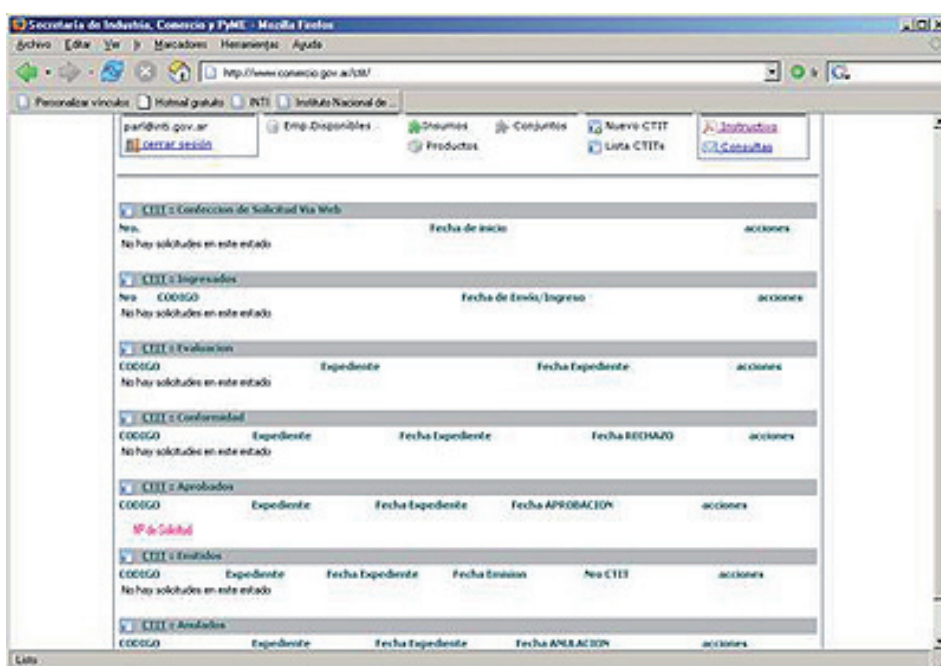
Secretaria de Industria, Comercio y PyME - Mozilla Firefox

Archivo Editar Ver Ir Marcadores Herramientas Ayuda

http://www.comercio.gov.ar/ctit/

Personalizar vínculos Hotmail gratuito INTI Instituto Nacional de ...

parl@inti.gov.ar
cerrar sesión

Emp.Disponibles

Insumos
Productos

Conjuntos

Nuevo CTIT
Lista CTITs

Instructivos
Consultas

CTIT : Confeccion de Solicitud Via Web

Nro. | Fecha de inicio | acciones

No hay solicitudes en este estado

CTIT : Ingresados

Nro | CODIGO | Fecha de Envio/Ingreso | acciones

No hay solicitudes en este estado

CTIT : Evaluacion

CODIGO | Expediente | Fecha Expediente | acciones

No hay solicitudes en este estado

CTIT : Conformidad

CODIGO | Expediente | Fecha Expediente | Fecha RECHAZO | acciones

No hay solicitudes en este estado

CTIT : Aprobados

CODIGO | Expediente | Fecha Expediente | Fecha APROBACION | acciones

Nº de Solicitud

CTIT : Emitidos

CODIGO | Expediente | Fecha Expediente | Fecha Emision | Nro CTIT | acciones

No hay solicitudes en este estado

CTIT : Anulados

CODIGO | Expediente | Fecha Expediente | Fecha ANULACION | acciones

Listo